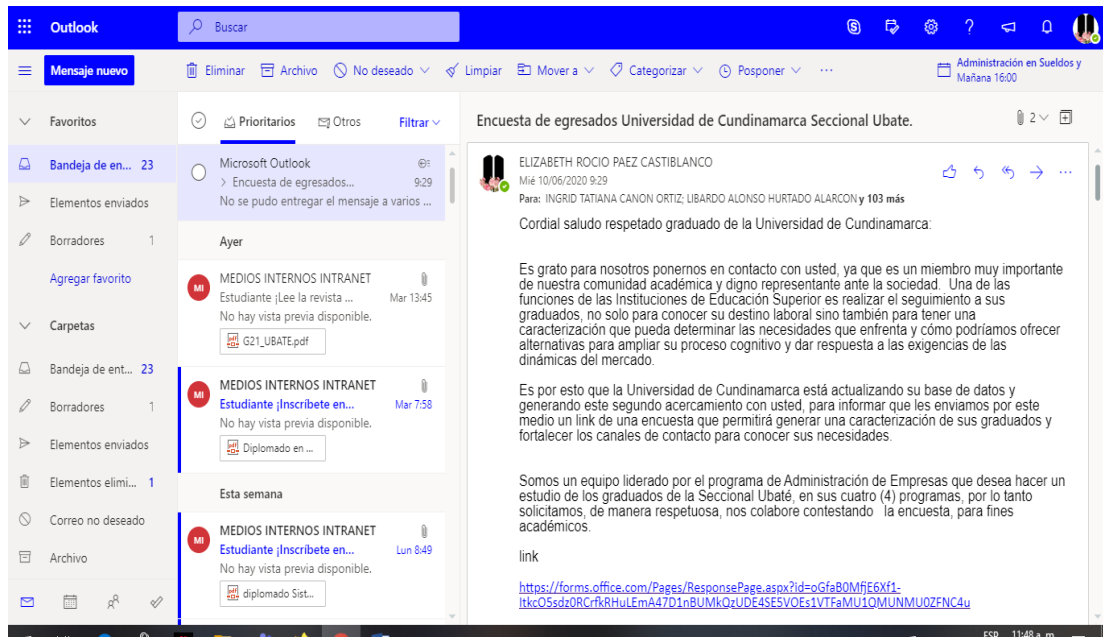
Outlook

Buscar

Mensaje nuevo

Eliminar Archivo No deseado Limpiar Mover a Categorizar Posponer ···

Administración en Sueldos y
Mañana 16:00

Favoritos

Bandeja de en... 23

Elementos enviados

Borradores 1

Agregar favorito

Carpetas

Bandeja de ent... 23

Borradores 1

Elementos enviados

Elementos elimi... 1

Correo no deseado

Archivo

Prioritarios Otros Filtrar

Microsoft Outlook
> Encuesta de egresados... 9:29
No se pudo entregar el mensaje a varios ...

Ayer

MI
MEDIOS INTERNOS INTRANET
Estudiante ¡Lee la revista ... Mar 13:45
No hay vista previa disponible.
G21_UBATE.pdf

MI
MEDIOS INTERNOS INTRANET
Estudiante ¡Inscríbete en... Mar 7:58
No hay vista previa disponible.
Diplomado en ...

Esta semana

MI
MEDIOS INTERNOS INTRANET
Estudiante ¡Inscríbete en... Lun 8:49
No hay vista previa disponible.
diplomado Sist...

Encuesta de egresados Universidad de Cundinamarca Seccional Ubate.

2

ELIZABETH ROCIO PAEZ CASTIBLANCO
Mié 10/06/2020 9:29
Para: INGRID TATIANA CANON ORTIZ; LIBARDO ALONSO HURTADO ALARCON y 103 más

Cordial saludo respetado graduado de la Universidad de Cundinamarca:

Es grato para nosotros ponernos en contacto con usted, ya que es un miembro muy importante de nuestra comunidad académica y digno representante ante la sociedad. Una de las funciones de las Instituciones de Educación Superior es realizar el seguimiento a sus graduados, no solo para conocer su destino laboral sino también para tener una caracterización que pueda determinar las necesidades que enfrenta y cómo podríamos ofrecer alternativas para ampliar su proceso cognitivo y dar respuesta a las exigencias de las dinámicas del mercado.

Es por esto que la Universidad de Cundinamarca está actualizando su base de datos y generando este segundo acercamiento con usted, para informar que les enviamos por este medio un link de una encuesta que permitirá generar una caracterización de sus graduados y fortalecer los canales de contacto para conocer sus necesidades.

Somos un equipo liderado por el programa de Administración de Empresas que desea hacer un estudio de los graduados de la Seccional Ubaté, en sus cuatro (4) programas, por lo tanto solicitamos, de manera respetuosa, nos colabore contestando la encuesta, para fines académicos.

link

https://forms.office.com/Pages/ResponsePage.aspx?id=oGfaB0MfjE6Xf1-ItkcO5sdz0RCrfkRHuLEmA47D1nBUMkQzUDE4SE5VOEs1VTFaMU1QMUNMU0ZFNC4u

ESP 11:48 a. m.